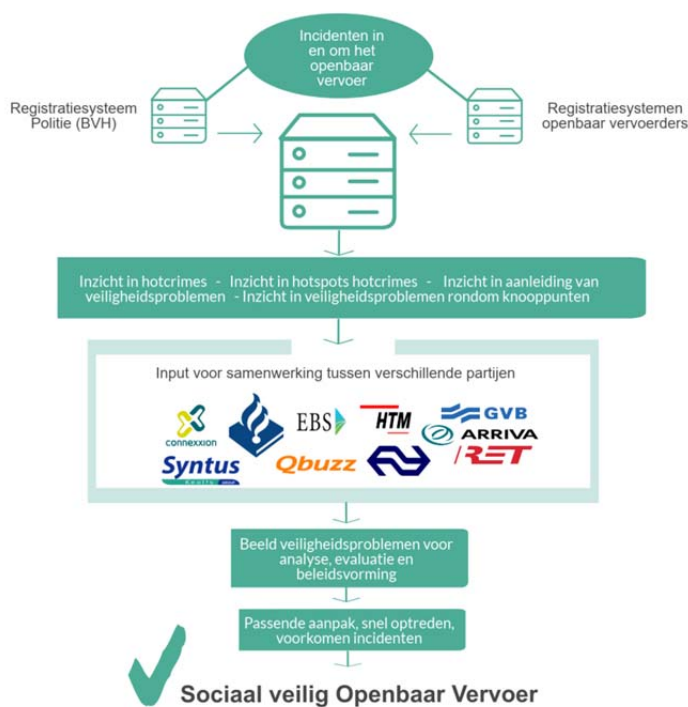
Incidenten in en om het openbaar vervoer

Registratiesysteem Politie (BVH)

Registratiesystemen openbaar vervoerders

Inzicht in hotcrimes - Inzicht in hotspots hotcrimes - Inzicht in aanleiding van veiligheidsproblemen - Inzicht in veiligheidsproblemen rondom knooppunten

Input voor samenwerking tussen verschillende partijen

connexxion

EBS

HTM

GVB

ARRIVA

Syntus

Qbuzz

RET

Beeld veiligheidsproblemen voor analyse, evaluatie en beleidsvorming

Passende aanpak, snel optreden, voorkomen incidenten

Sociaal veilig Openbaar Vervoer